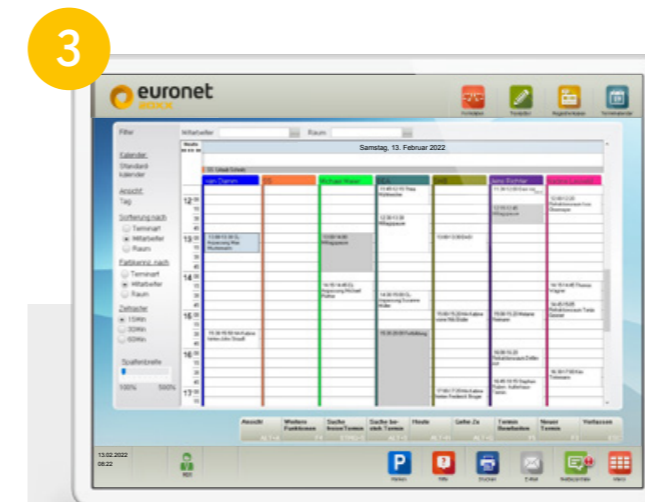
3

euronet

Filter

Mitarbeiter

Raum

Samstag, 13. Februar 2022

Kalender
Standard kalender

Ansicht
Tag

Sortierung nach
Terminart
Mitarbeiter
Raum

Farbkennz. nach
Terminart
Mitarbeiter
Raum

Zeitraster
15Min
30Min
60Min

Spaltenbreite
100%
500%

12
13
14
15
16
17

Michael Maier

Ansicht
Weitere Funktionen
Suche freien Termin
Suche beliebigen Termin
Heute
Gehe Zu
Termin Bearbeiten
Neuer Termin
Verlassen

13.02.2022
08:22

P
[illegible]
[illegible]
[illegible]
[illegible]
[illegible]